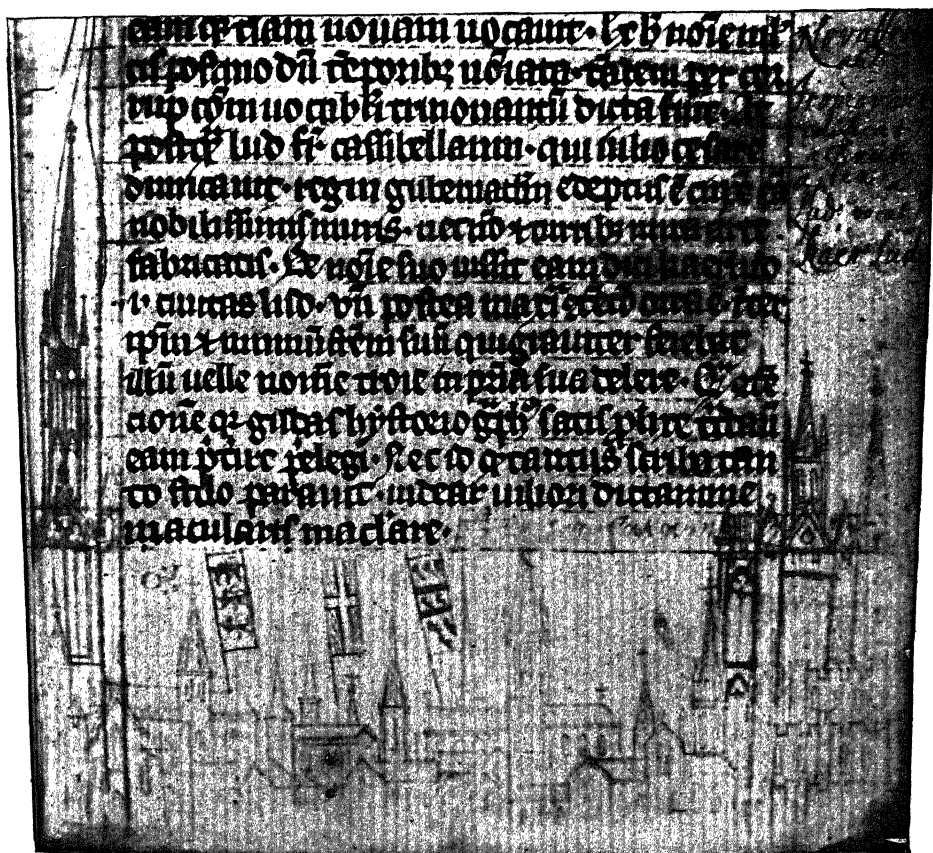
eam q etiam nouam urbem vocauit. Lex b nobis
ex postmodu diu teporibz vocata. Tandem per cor
rupcionem nominis trinouantu dicta fuit. At
postq lud fr cassibellanu. qui cu iulio cesare
dimicauit. regni gubernaclm ecepat. eamqz
nobilissimis muris. necno & arris ti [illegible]
fabricatis. Ex nole suo iussit eam dici kaerlud
i. ciuitas lud. vn postea inter eu & nenn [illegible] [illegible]
nnsm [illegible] quia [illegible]
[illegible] nomine troie in patria sua delere. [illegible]
ao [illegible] hystorio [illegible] satis plane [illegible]
eam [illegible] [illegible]. Sec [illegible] scribere
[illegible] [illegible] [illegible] dictamine
maculans maclare.